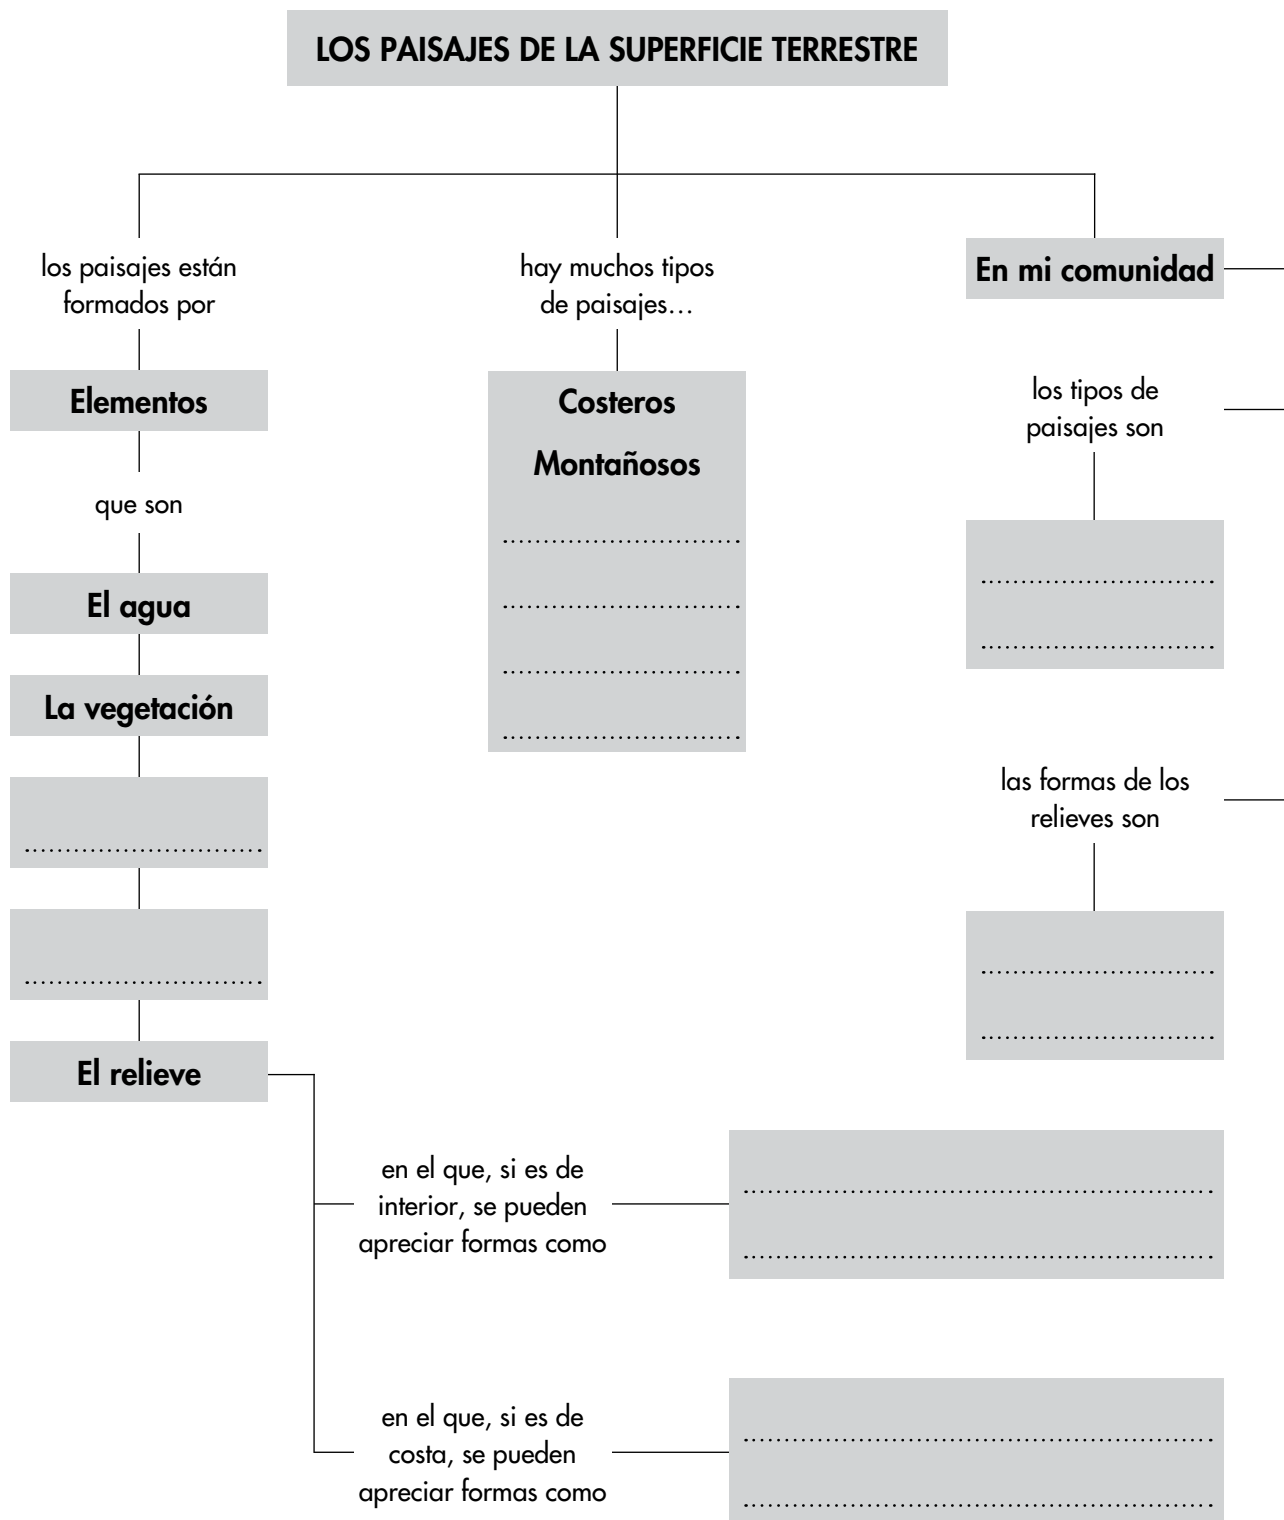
LOS PAISAJES DE LA SUPERFICIE TERRESTRE

los paisajes están formados por

Elementos

que son

El agua

La vegetación

...........................

...........................

El relieve

en el que, si es de interior, se pueden apreciar formas como

...........................................................

...........................................................

en el que, si es de costa, se pueden apreciar formas como

...........................................................

...........................................................

hay muchos tipos de paisajes…

Costeros

Montañosos

...........................

...........................

...........................

...........................

En mi comunidad

los tipos de paisajes son

...........................

...........................

las formas de los relieves son

...........................

...........................